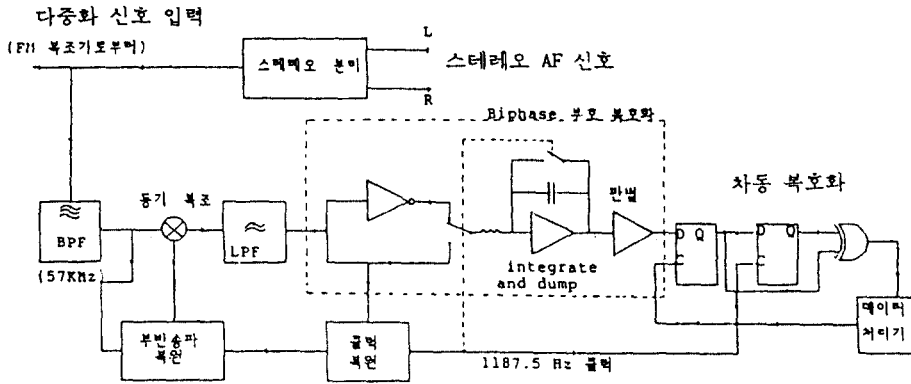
다중화 신호 입력

(FM 복조기로부터)

스테레오 분리

L

R

스테레오 AF 신호

Biphase 부호 복호화

차동 복호화

BPF

동기 복조

LPF

판별

D Q

C

D Q

C

integrate and dump

(57KHz)

부반송파 복원

클럭 복원

1187.5 Hz 클럭

데이터 처리기